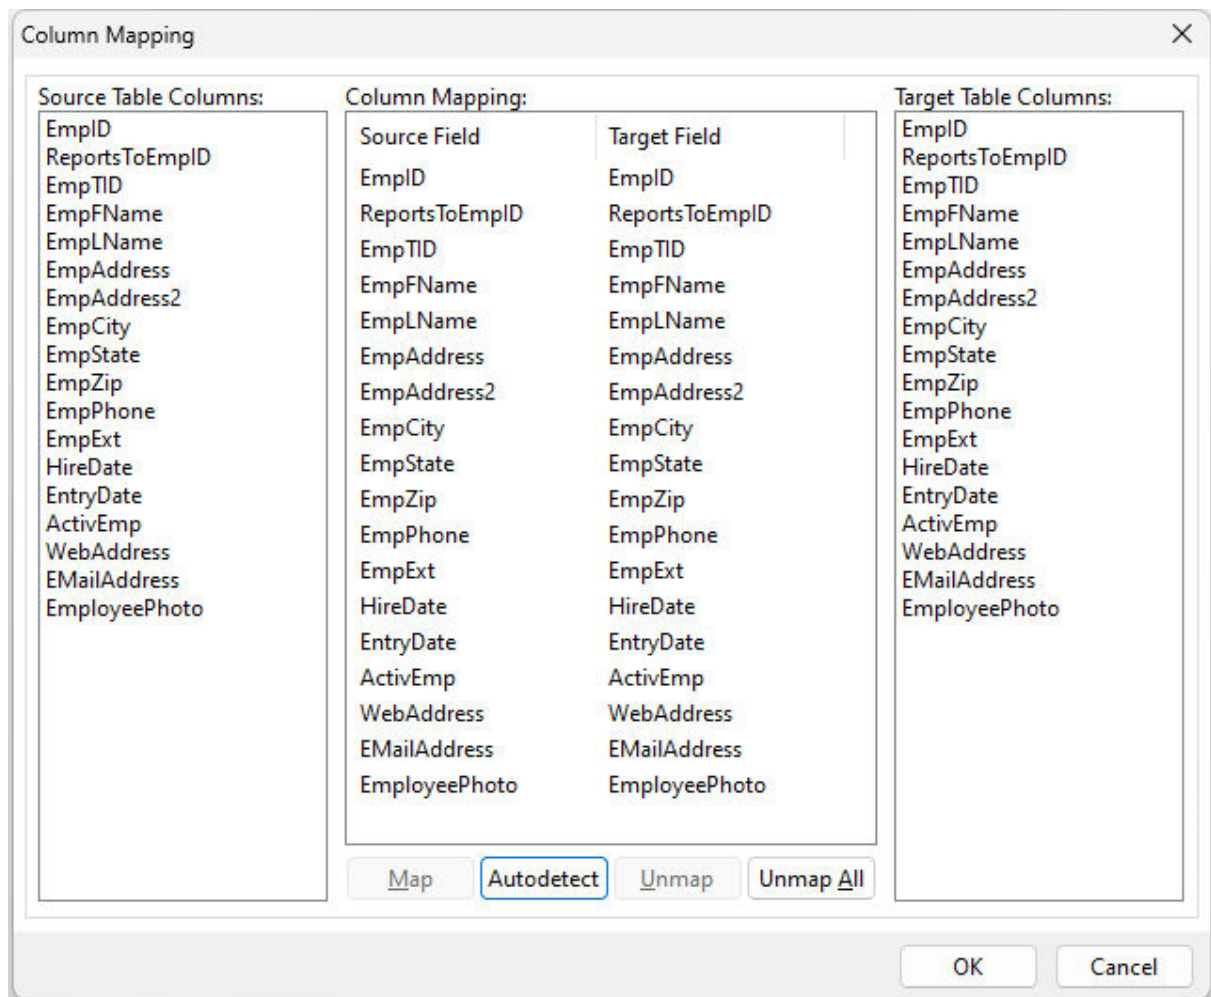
Column Mapping

Source Table Columns:
EmpID
ReportsToEmpID
EmpTID
EmpFName
EmpLName
EmpAddress
EmpAddress2
EmpCity
EmpState
EmpZip
EmpPhone
EmpExt
HireDate
EntryDate
ActivEmp
WebAddress
EMailAddress
EmployeePhoto

Column Mapping:

| Source Field | Target Field |
|---|---|
| EmpID | EmpID |
| ReportsToEmpID | ReportsToEmpID |
| EmpTID | EmpTID |
| EmpFName | EmpFName |
| EmpLName | EmpLName |
| EmpAddress | EmpAddress |
| EmpAddress2 | EmpAddress2 |
| EmpCity | EmpCity |
| EmpState | EmpState |
| EmpZip | EmpZip |
| EmpPhone | EmpPhone |
| EmpExt | EmpExt |
| HireDate | HireDate |
| EntryDate | EntryDate |
| ActivEmp | ActivEmp |
| WebAddress | WebAddress |
| EMailAddress | EMailAddress |
| EmployeePhoto | EmployeePhoto |

Map Autodetect Unmap Unmap All

Target Table Columns:
EmpID
ReportsToEmpID
EmpTID
EmpFName
EmpLName
EmpAddress
EmpAddress2
EmpCity
EmpState
EmpZip
EmpPhone
EmpExt
HireDate
EntryDate
ActivEmp
WebAddress
EMailAddress
EmployeePhoto

OK Cancel